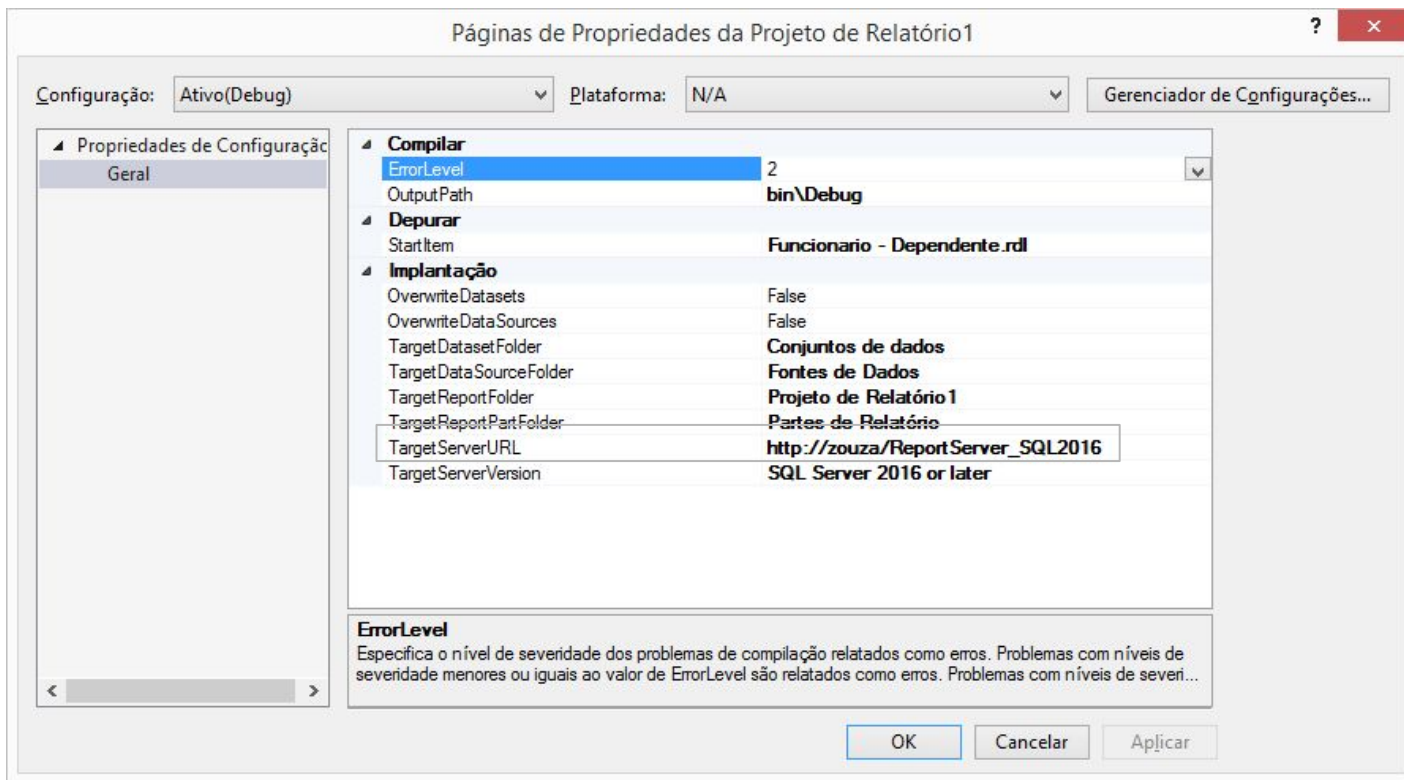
Páginas de Propriedades da Projeto de Relatório1

?

Configuração: Ativo(Debug)

Plataforma: N/A

Gerenciador de Configurações...

Propriedades de Configuraçãc

Geral

| | |
|---|---|
| Compilar | |
| ErrorLevel | 2 |
| OutputPath | bin\Debug |
| Depurar | |
| StartItem | Funcionario - Dependente.rdl |
| Implantação | |
| OverwriteDatasets | False |
| OverwriteDataSources | False |
| TargetDatasetFolder | Conjuntos de dados |
| TargetDataSourceFolder | Fontes de Dados |
| TargetReportFolder | Projeto de Relatório1 |
| TargetReportPartFolder | Partes de Relatório |
| TargetServerURL | http://zouza/ReportServer_SQL2016 |
| TargetServerVersion | SQL Server 2016 or later |

ErrorLevel
Especifica o nível de severidade dos problemas de compilação relatados como erros. Problemas com níveis de severidade menores ou iguais ao valor de ErrorLevel são relatados como erros. Problemas com níveis de severi...

OK Cancelar Aplicar